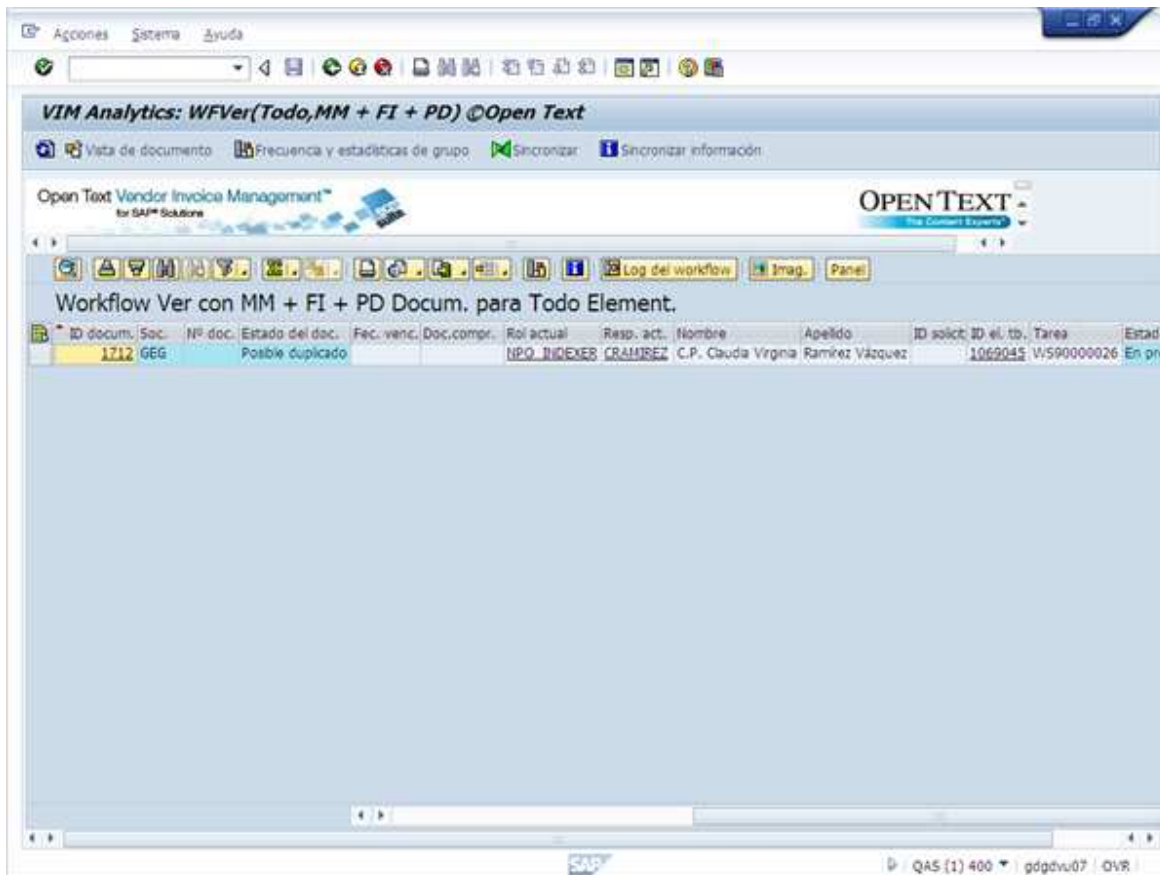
Acciones Sistema Ayuda

VIM Analytics: WFVer(Todo,MM + FI + PD) ©Open Text

Vista de documento Frecuencia y estadísticas de grupo Sincronizar Sincronizar información

Open Text Vendor Invoice Management™ for SAP® Solutions

OPEN TEXT The Content Experts

Log del workflow Imag. Panel

Workflow Ver con MM + FI + PD Docum. para Todo Element.

| ID docum. | Soc. | Nº doc. | Estado del doc. | Fec. venc. | Doc.compr. | Rol actual | Resp. act. | Nombre | Apellido | ID solict | ID el. tb. | Tarea | Estad |
|---|---|---|---|---|---|---|---|---|---|---|---|---|---|
| 1712 | GEG | | Posible duplicado | | | NPO_INDEXER | CRAMIREZ | C.P. Claudia Virginia | Ramírez Vázquez | | 1069045 | WS90000026 | En pr |

SAP

QAS (1) 400 gdgdvu07 OVR